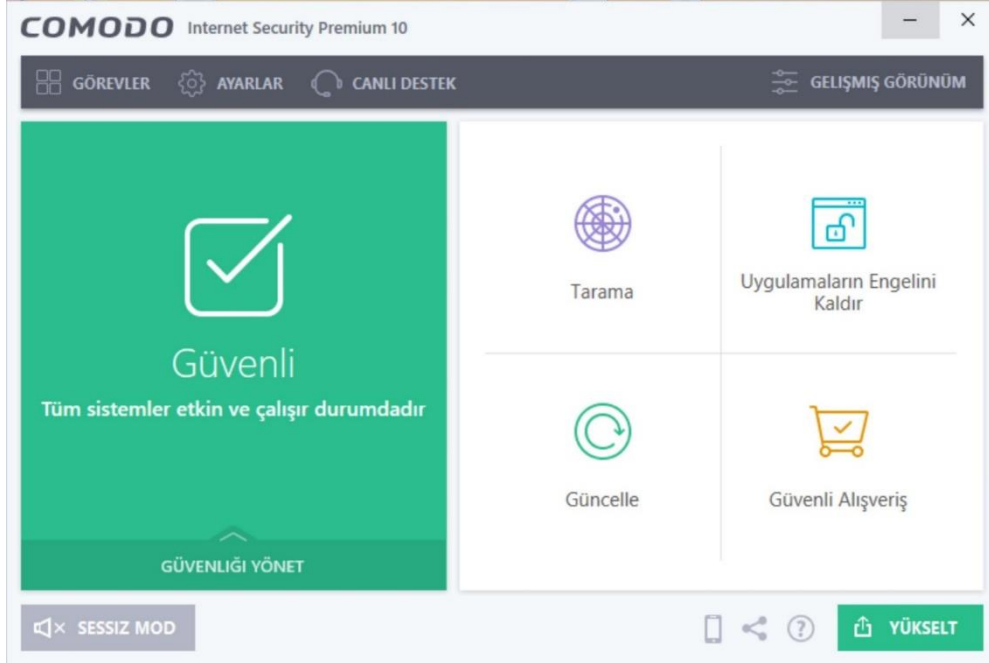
COMODO Internet Security Premium 10

GÖREVLER AYARLAR CANLI DESTEK GELİŞMİŞ GÖRÜNÜM

Güvenli

Tüm sistemler etkin ve çalışır durumdadır

GÜVENLİĞİ YÖNET

Tarama

Uygulamaların Engelini Kaldır

Güncelle

Güvenli Alışveriş

SESSIZ MOD

YÜKSELT